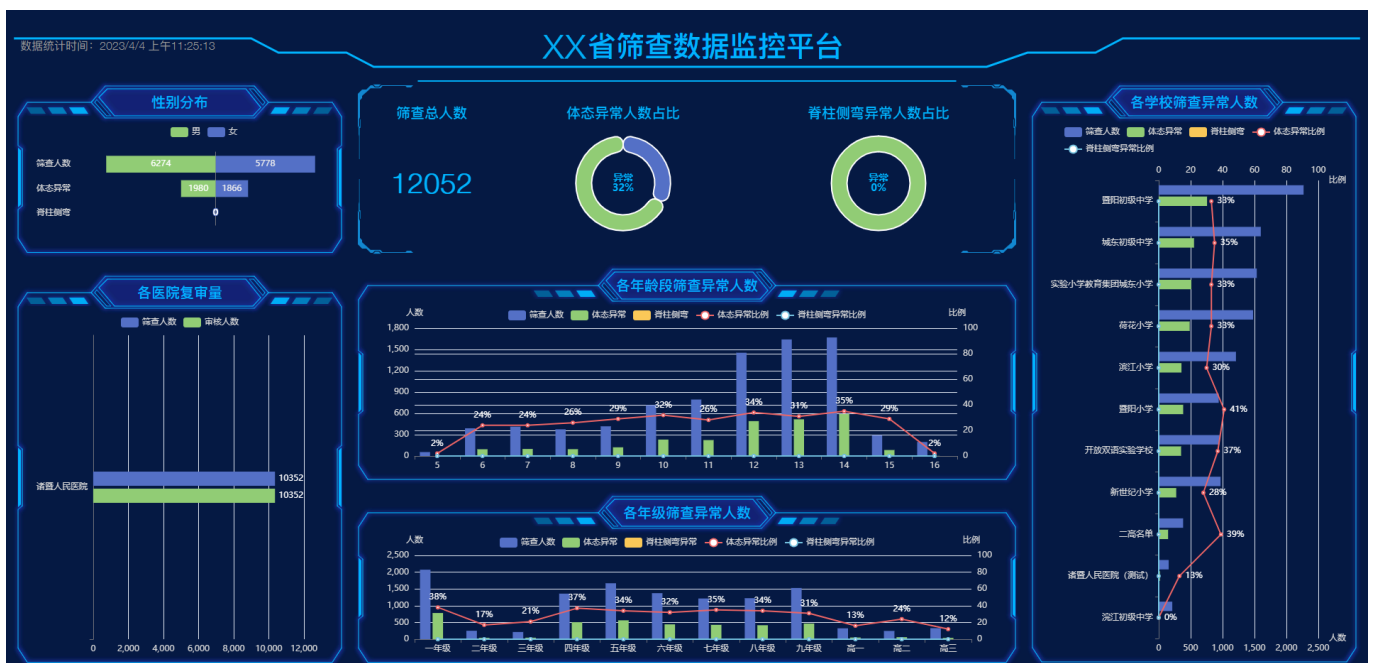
数据统计时间：2023/4/4 上午11:25:13

XX省筛查数据监控平台

性别分布

男 女

筛查人数 6274 5778
体态异常 1980 1866
脊柱侧弯 0

各医院复审量

筛查人数 审核人数

诸暨人民医院 10352 10352

0 2,000 4,000 6,000 8,000 10,000 12,000

筛查总人数

12052

体态异常人数占比

异常 32%

脊柱侧弯异常人数占比

异常 0%

各年龄段筛查异常人数

人数 筛查人数 体态异常 脊柱侧弯 体态异常比例 脊柱侧弯异常比例 比例

1,800 1,500 1,200 900 600 300 0

100 80 60 40 20 0

2% 24% 24% 26% 29% 32% 26% 34% 31% 35% 29% 2%

5 6 7 8 9 10 11 12 13 14 15 16

各年级筛查异常人数

人数 筛查人数 体态异常 脊柱侧弯异常 体态异常比例 脊柱侧弯异常比例 比例

2,500 2,000 1,500 1,000 500 0

100 80 60 40 20 0

38% 17% 21% 37% 34% 32% 35% 34% 31% 13% 24% 12%

一年级 二年级 三年级 四年级 五年级 六年级 七年级 八年级 九年级 高一 高二 高三

各学校筛查异常人数

筛查人数 体态异常 脊柱侧弯 体态异常比例 脊柱侧弯异常比例

0 20 40 60 80 100 比例

暨阳初级中学 33%
城东初级中学 35%
实验小学教育集团城东小学 33%
荷花小学 33%
浣江小学 30%
暨阳小学 41%
开放双语实验学校 37%
新世纪小学 28%
二高名单 39%
诸暨人民医院（测试） 13%
浣江初级中学 0%

0 500 1,000 1,500 2,000 2,500 人数